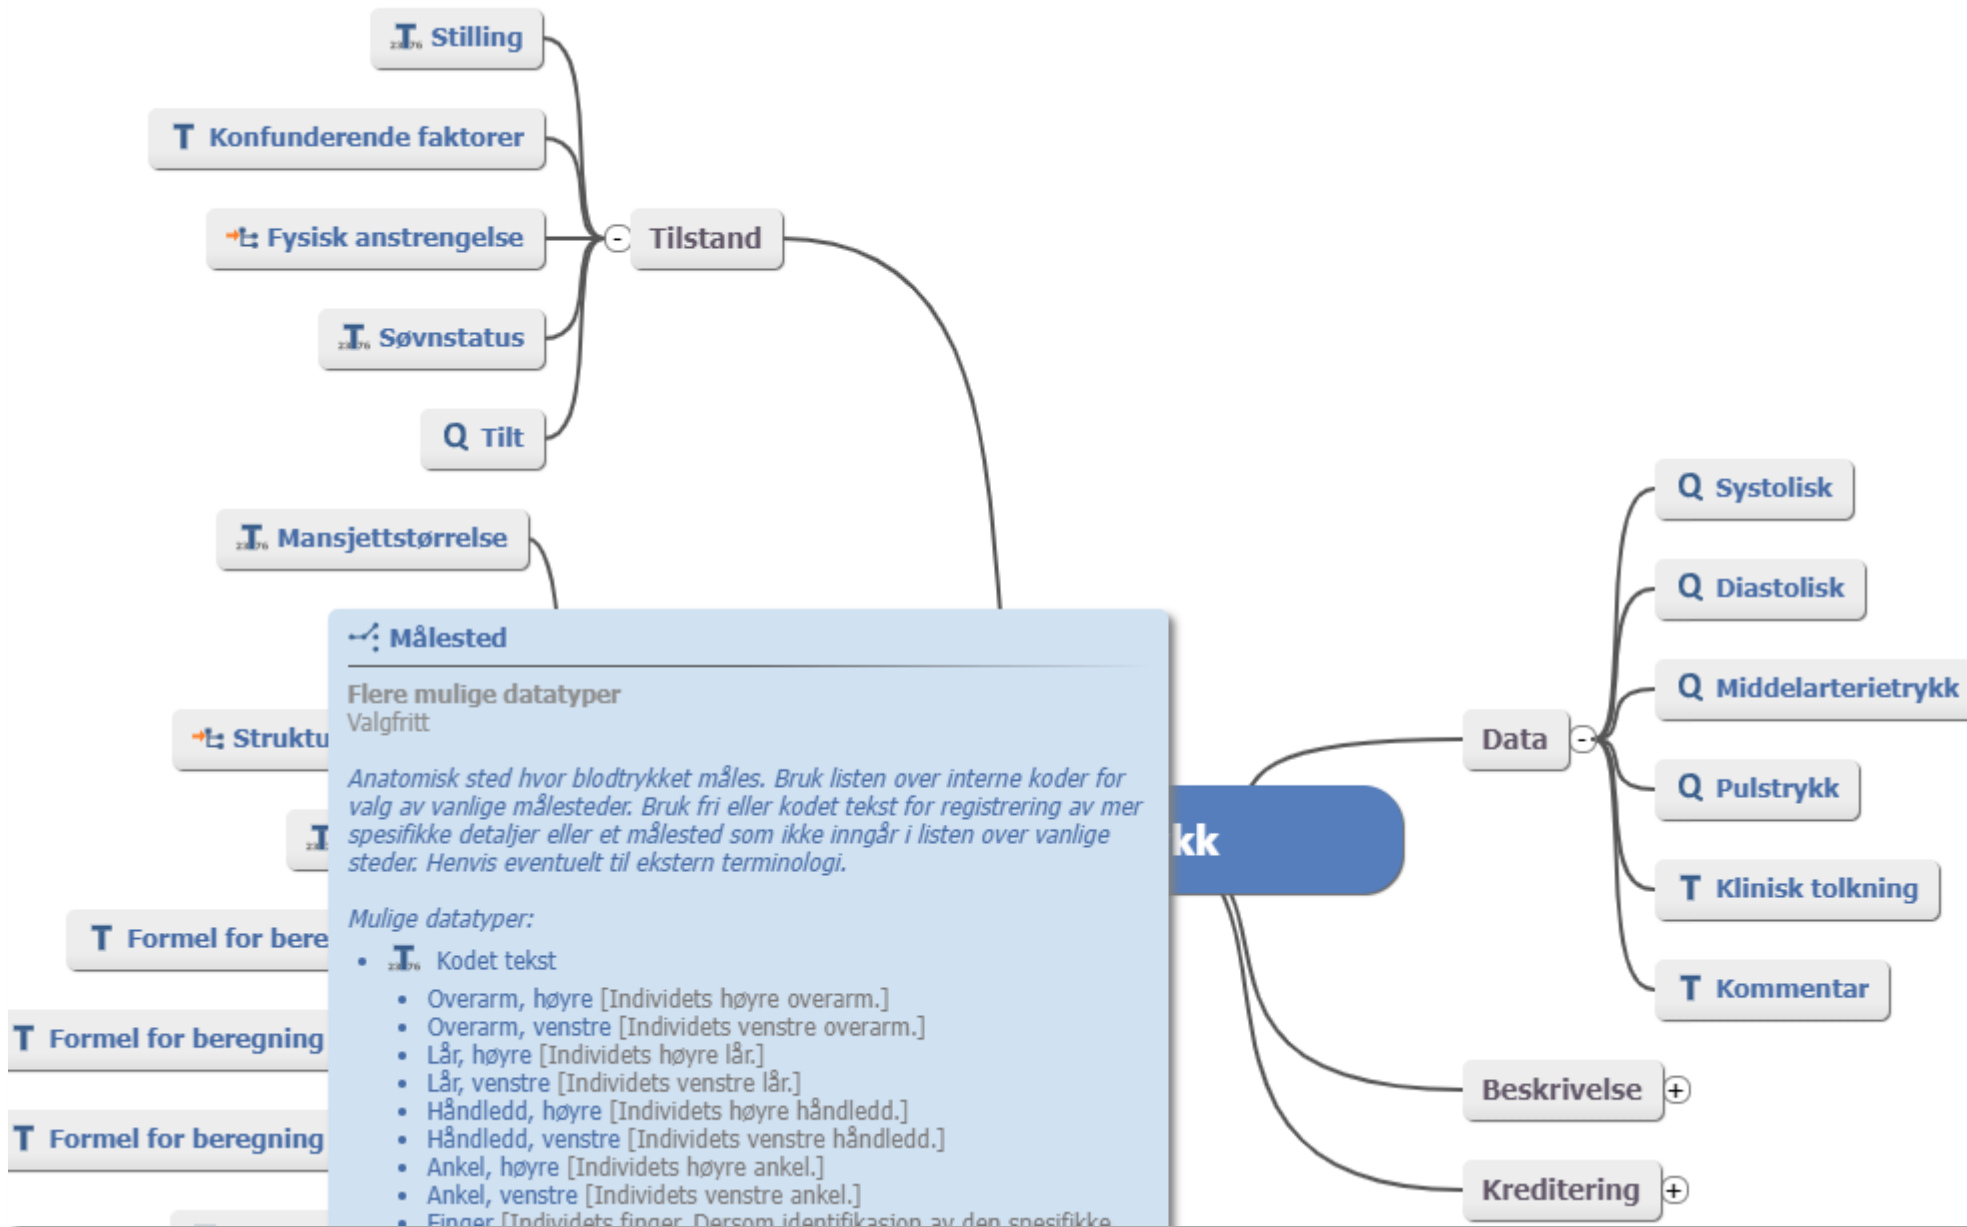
Stilling

Konfunderende faktorer

Fysisk anstrengelse

Tilstand

Søvnstatus

Tilt

Mansjettstørrelse

Strukt

Formel for bere

Formel for beregning

Formel for beregning

Målested

Flere mulige datatyper
Valgfritt

Anatomisk sted hvor blodtrykket måles. Bruk listen over interne koder for valg av vanlige målesteder. Bruk fri eller kodet tekst for registrering av mer spesifikke detaljer eller et målested som ikke inngår i listen over vanlige steder. Henvis eventuelt til ekstern terminologi.

Mulige datatyper:
- Kodet tekst
  - Overarm, høyre [Individets høyre overarm.]
  - Overarm, venstre [Individets venstre overarm.]
  - Lår, høyre [Individets høyre lår.]
  - Lår, venstre [Individets venstre lår.]
  - Håndledd, høyre [Individets høyre håndledd.]
  - Håndledd, venstre [Individets venstre håndledd.]
  - Ankel, høyre [Individets høyre ankel.]
  - Ankel, venstre [Individets venstre ankel.]
  - Finger [Individets finger. Dersom identifikasjon av den spesifikke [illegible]

kk

Data

Systolisk

Diastolisk

Middelarterietrykk

Pulstrykk

Klinisk tolkning

Kommentar

Beskrivelse

Kreditering